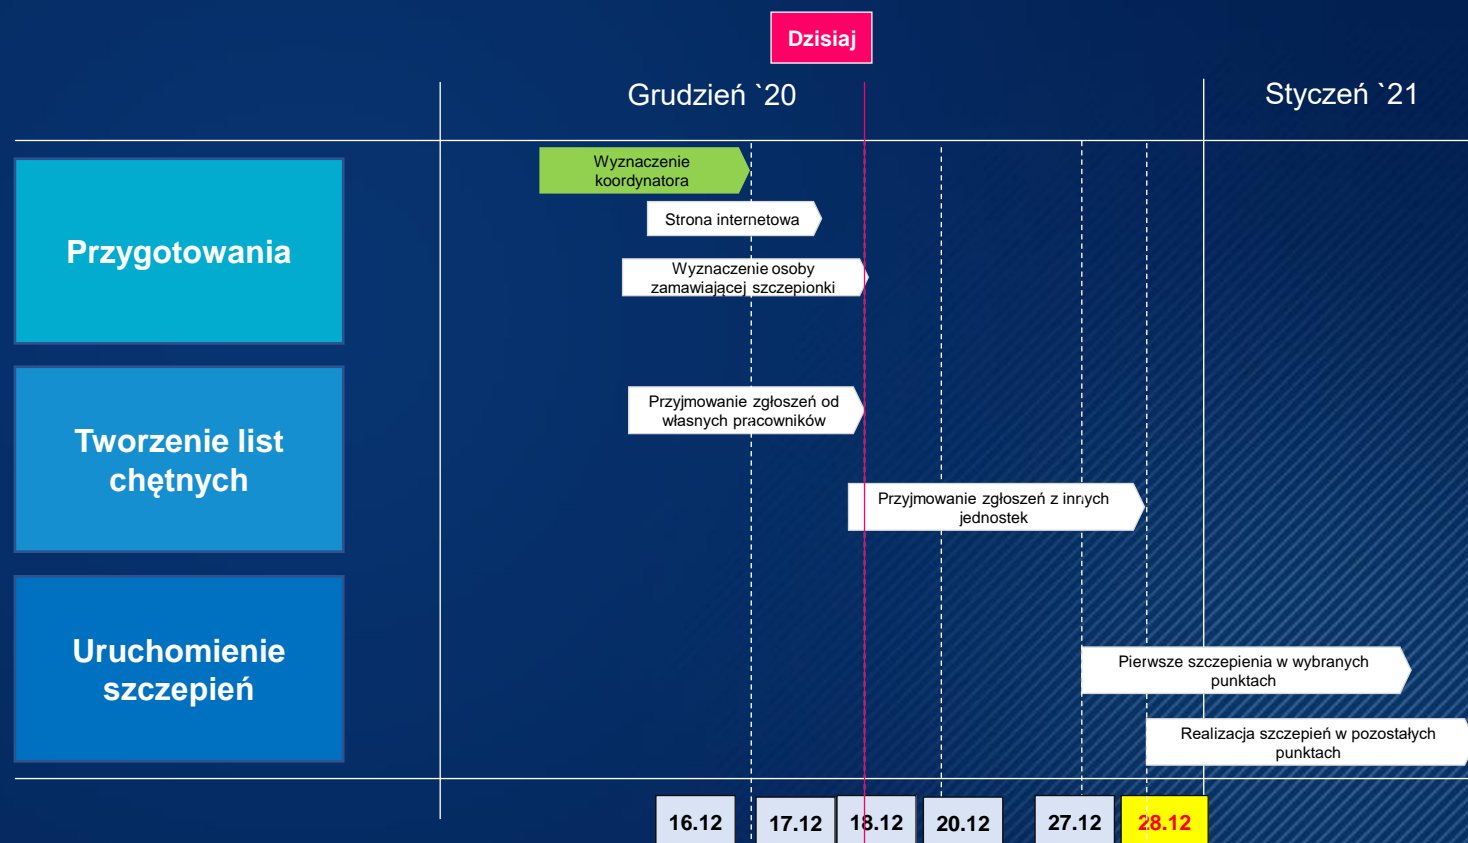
Dzisiaj

Grudzień `20

Styczeń `21

Przygotowania

Wyznaczenie koordynatora

Strona internetowa

Wyznaczenie osoby zamawiającej szczepionki

Tworzenie list chętnych

Przyjmowanie zgłoszeń od własnych pracowników

Przyjmowanie zgłoszeń z innych jednostek

Uruchomienie szczepień

Pierwsze szczepienia w wybranych punktach

Realizacja szczepień w pozostałych punktach

16.12

17.12

18.12

20.12

27.12

28.12